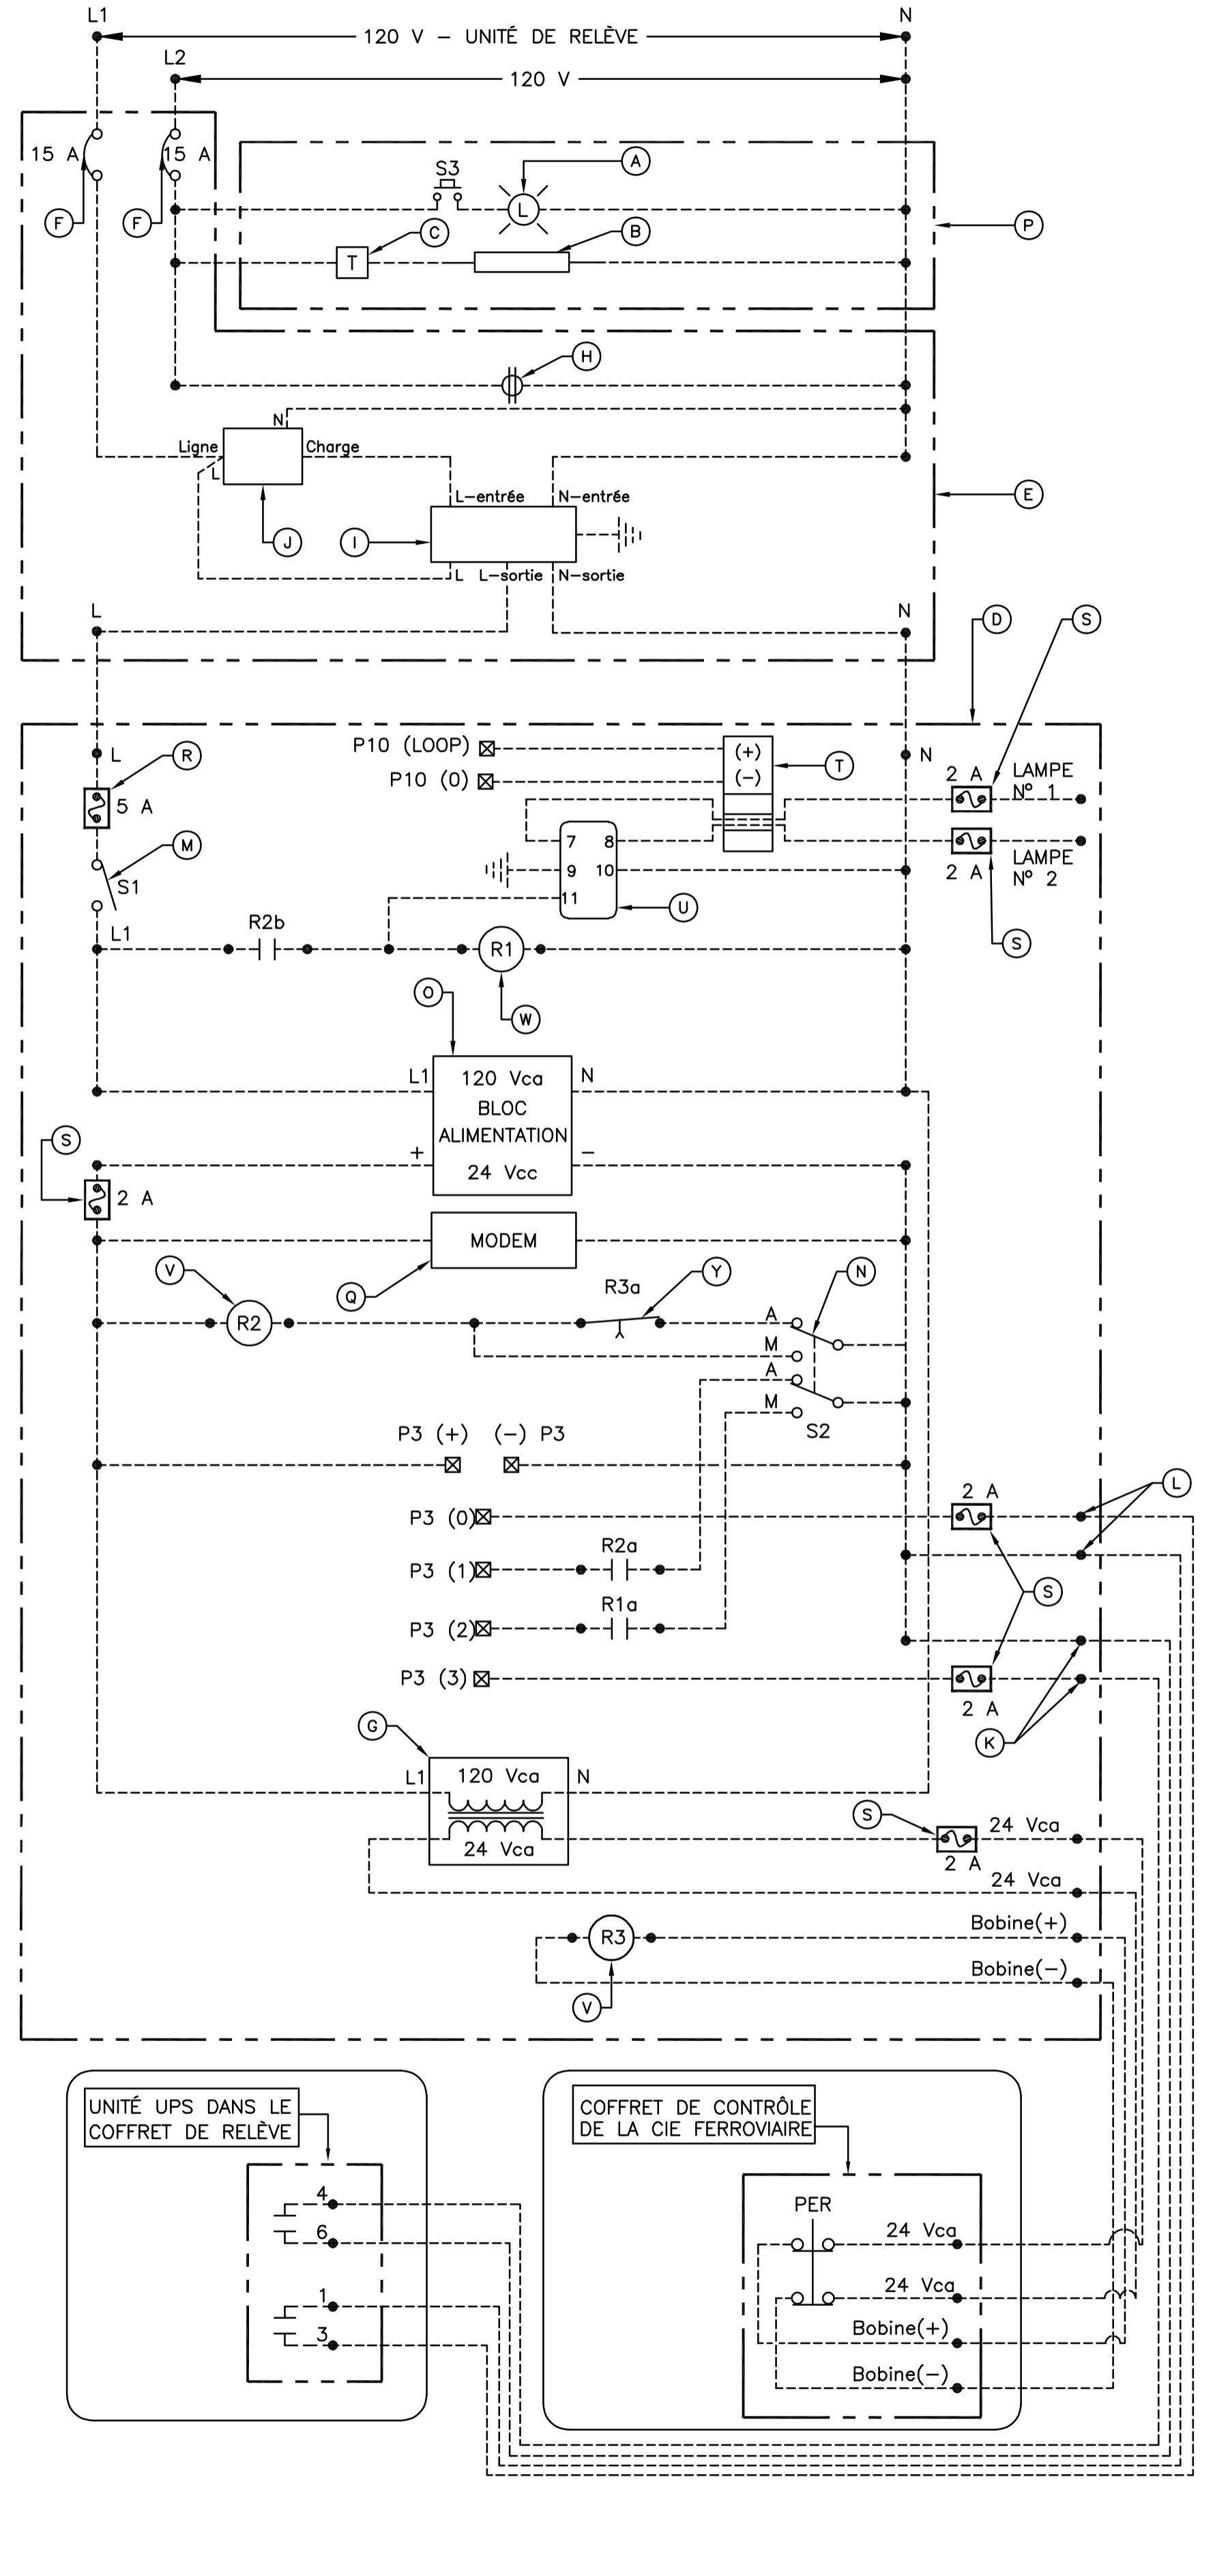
L1
120 V – UNITÉ DE RELÈVE
N
L2
120 V
15 A
15 A
F
F
S3
A
L
C
T
B
P
H
N
Ligne
Charge
L
J
L-entrée
N-entrée
I
E
L
L-sortie
N-sortie
L
N
D
S
P10 (LOOP)
P10 (0)
(+)
(−)
T
N
2 A
LAMPE Nº 1
R
L
5 A
7
8
9
10
11
U
2 A
LAMPE Nº 2
M
S1
S
L1
R2b
R1
W
O
L1
120 Vca
BLOC
ALIMENTATION
24 Vcc
N
S
+
−
2 A
MODEM
V
R2
Q
R3a
Y
N
A
M
A
M
S2
P3 (+)
(−) P3
P3 (0)
2 A
L
P3 (1)
R2a
S
P3 (2)
R1a
P3 (3)
2 A
K
G
L1
120 Vca
N
24 Vca
S
2 A
24 Vca
24 Vca
R3
Bobine(+)
Bobine(−)
V
UNITÉ UPS DANS LE COFFRET DE RELÈVE
4
6
1
3
COFFRET DE CONTRÔLE DE LA CIE FERROVIAIRE
PER
24 Vca
24 Vca
Bobine(+)
Bobine(−)